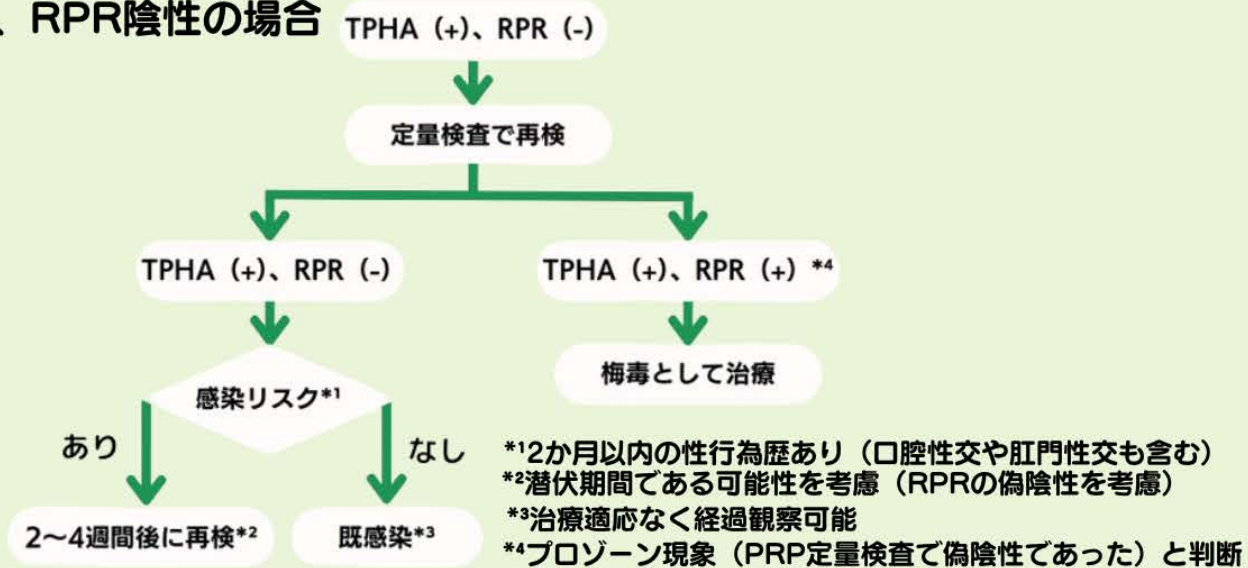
、RPR陰性の場合

TPHA（+）、RPR（-）

定量検査で再検

TPHA（+）、RPR（-）

TPHA（+）、RPR（+）$^{*4}$

梅毒として治療

感染リスク$^{*1}$

あり

なし

2～4週間後に再検$^{*2}$

既感染$^{*3}$

$^{*1}$2か月以内の性行為歴あり（口腔性交や肛門性交も含む）
$^{*2}$潜伏期間である可能性を考慮（RPRの偽陰性を考慮）
$^{*3}$治療適応なく経過観察可能
$^{*4}$プロゾーン現象（PRP定量検査で偽陰性であった）と判断